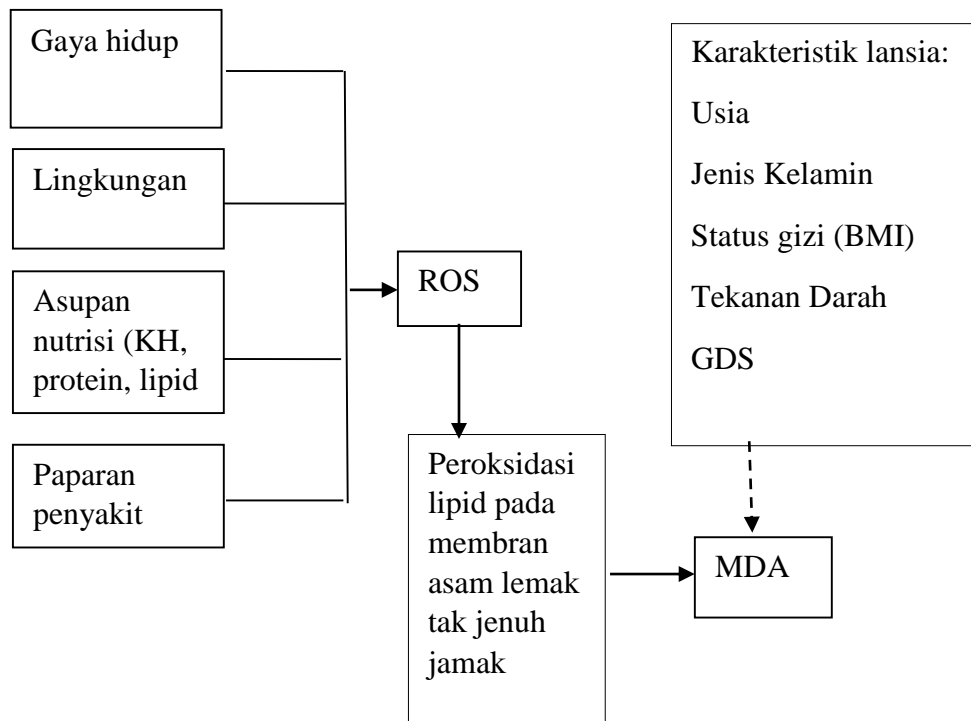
Gaya hidup

Lingkungan

Asupan nutrisi (KH, protein, lipid

Paparan penyakit

ROS

Karakteristik lansia:

Usia

Jenis Kelamin

Status gizi (BMI)

Tekanan Darah

GDS

Peroksidasi lipid pada membran asam lemak tak jenuh jamak

MDA